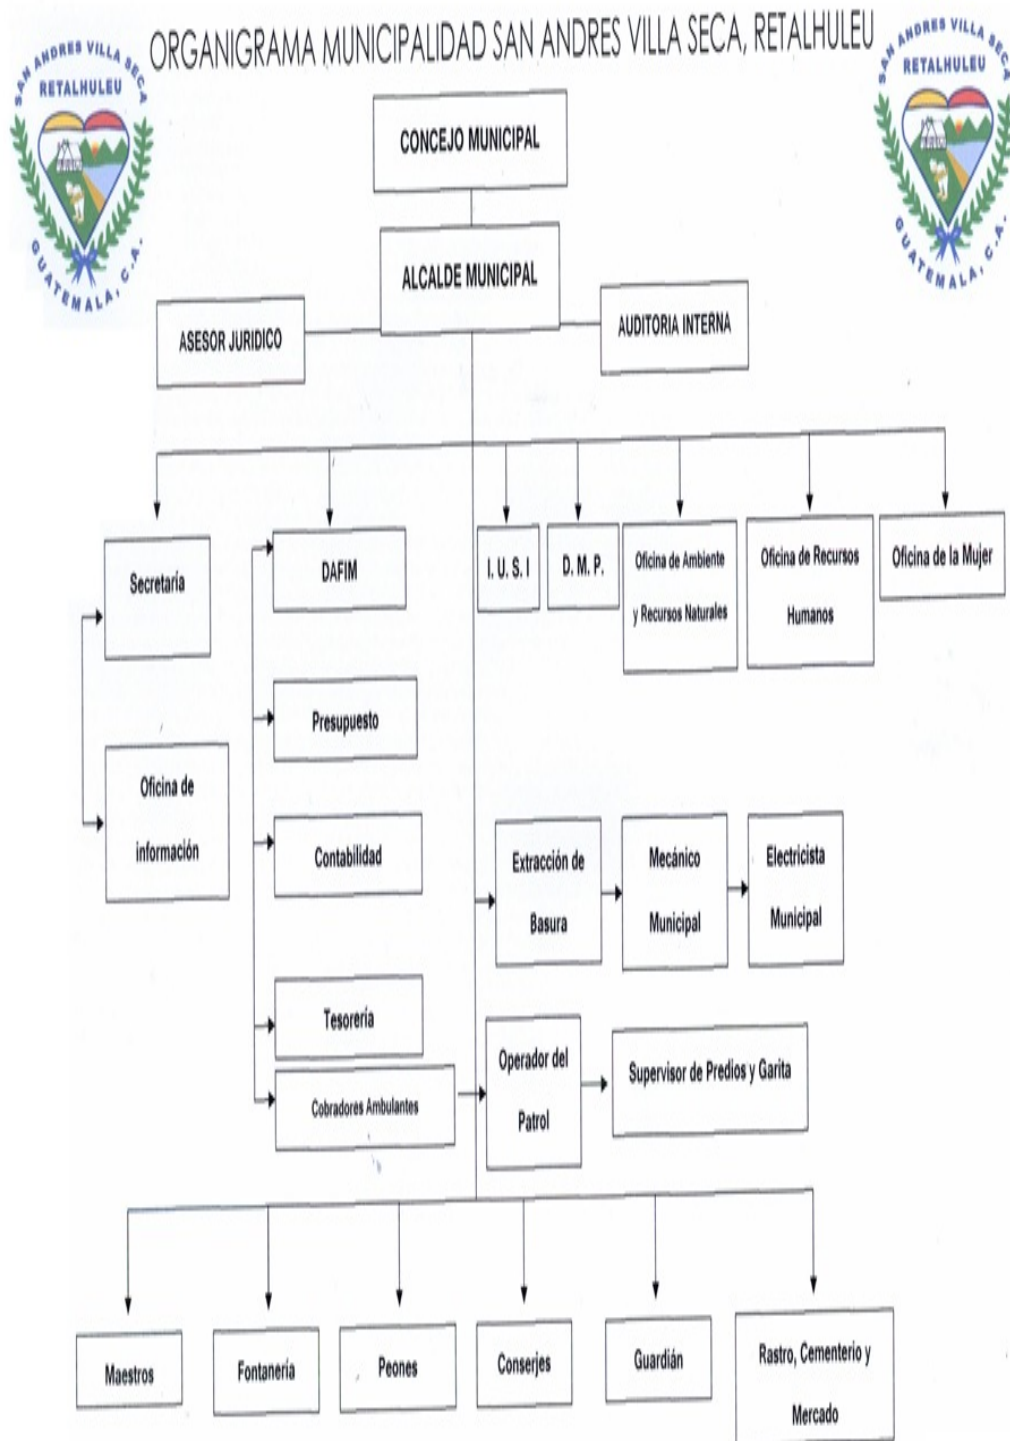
SAN ANDRES VILLA SECA
RETALHULEU
GUATEMALA, C.A.

ORGANIGRAMA MUNICIPALIDAD SAN ANDRES VILLA SECA, RETALHULEU

SAN ANDRES VILLA SECA
RETALHULEU
GUATEMALA, C.A.

CONCEJO MUNICIPAL

ALCALDE MUNICIPAL

ASESOR JURIDICO

AUDITORIA INTERNA

Secretaría

DAFIM

I. U. S. I

D. M. P.

Oficina de Ambiente y Recursos Naturales

Oficina de Recursos Humanos

Oficina de la Mujer

Presupuesto

Oficina de información

Contabilidad

Extracción de Basura

Mecánico Municipal

Electricista Municipal

Tesorería

Operador del Patrol

Supervisor de Predios y Garita

Cobradores Ambulantes

Maestros

Fontanería

Peones

Conserjes

Guardián

Rastro, Cementerio y Mercado